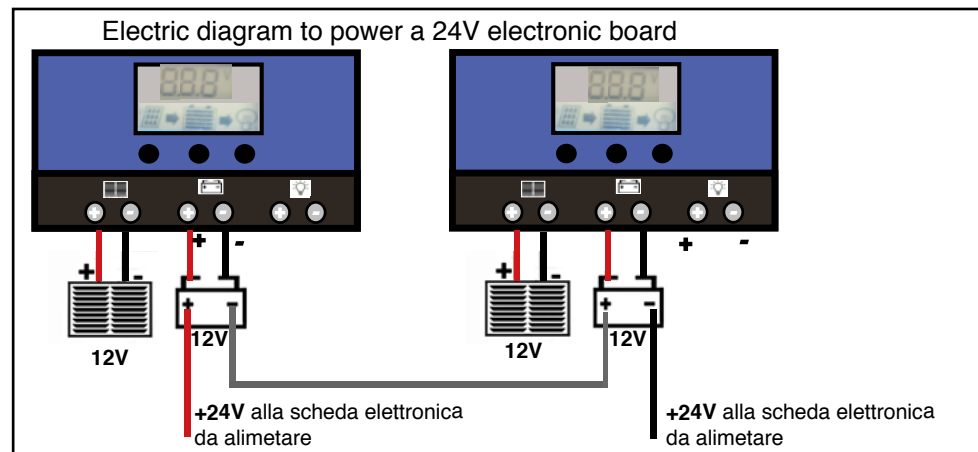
Electric diagram to power a 24V electronic board

888 V

888 V

+ -

+ -

+ -

+ -

+ -

+ -

12V

12V

12V

12V

**+24V** alla scheda elettronica da alimetare

**+24V** alla scheda elettronica da alimetare